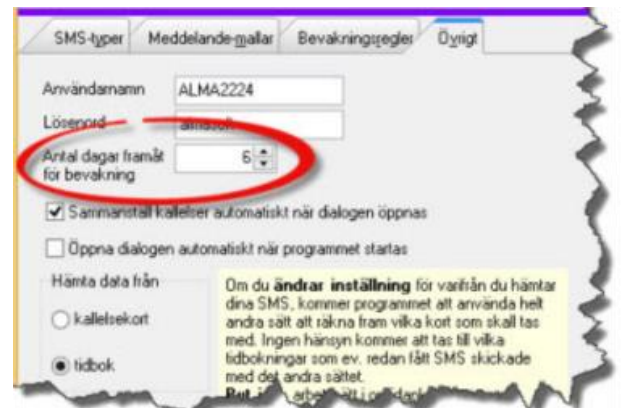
SMS-typer | Meddelande-mallar | Bevakningsregler | Övrigt

Användarnamn ALMA2224

Lösenord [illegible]

Antal dagar framåt för bevakning 6

Sammanställ kallelser automatiskt när dialogen öppnas

Öppna dialogen automatiskt när programmet startas

Hämta data från

kallelsekort

tidbok

Om du ändrar inställning för varifrån du hämtar dina SMS, kommer programmet att använda helt andra sätt att räkna fram vilka kort som skall tas med. Ingen hänsyn kommer att tas till vilka tidbokningar som ev. redan fått SMS skickade med det andra sättet.
But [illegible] arbe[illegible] ätt i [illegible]